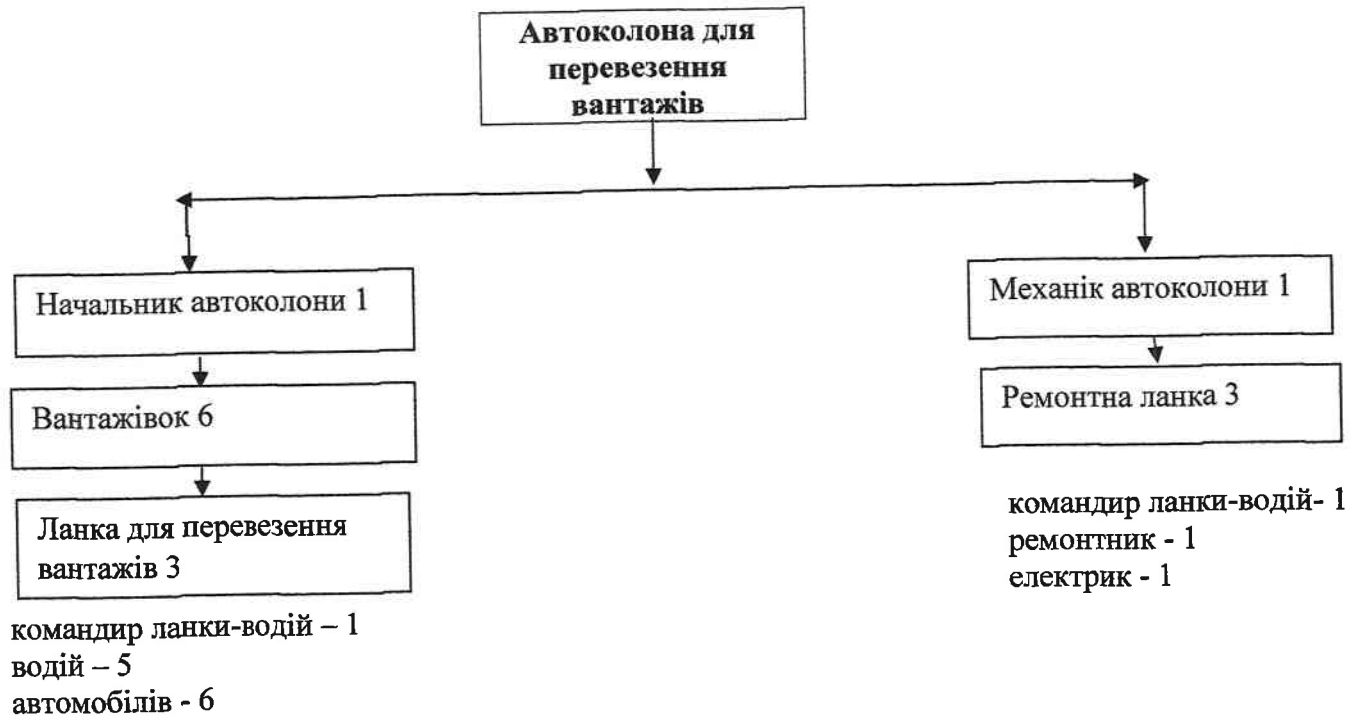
Автоколона для перевезення вантажів

Начальник автоколони 1

Вантажівок 6

Ланка для перевезення вантажів 3

командир ланки-водій – 1
водій – 5
автомобілів - 6

Механік автоколони 1

Ремонтна ланка 3

командир ланки-водій- 1
ремонтник - 1
електрик - 1